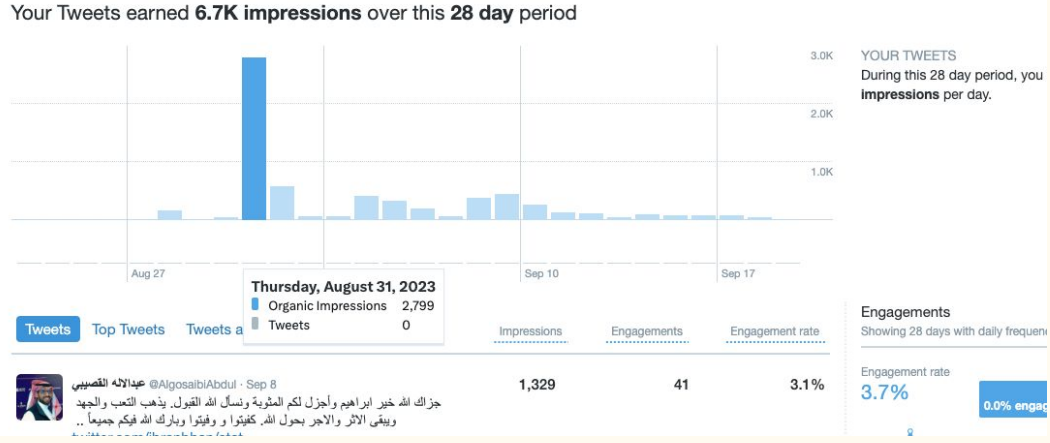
Your Tweets earned **6.7K impressions** over this **28 day** period

3.0K
2.0K
1.0K

Aug 27
Sep 10
Sep 17

Thursday, August 31, 2023
Organic Impressions 2,799
Tweets 0

YOUR TWEETS
During this 28 day period, you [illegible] **impressions** per day.

Tweets | Top Tweets | Tweets a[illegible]

Impressions | Engagements | Engagement rate

عبدالاله القصيبي @AlgosaibiAbdul · Sep 8
جزاك الله خير ابراهيم وأجزل لكم المثوبة ونسأل الله القبول. يذهب التعب والجهد ويبقى الاثر والاجر بحول الله. كفيتوا و وفيتوا وبارك الله فيكم جميعاً ..
twitter.com/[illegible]

1,329 | 41 | 3.1%

Engagements
Showing 28 days with daily freque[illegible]

Engagement rate
3.7%

0.0% engag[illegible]